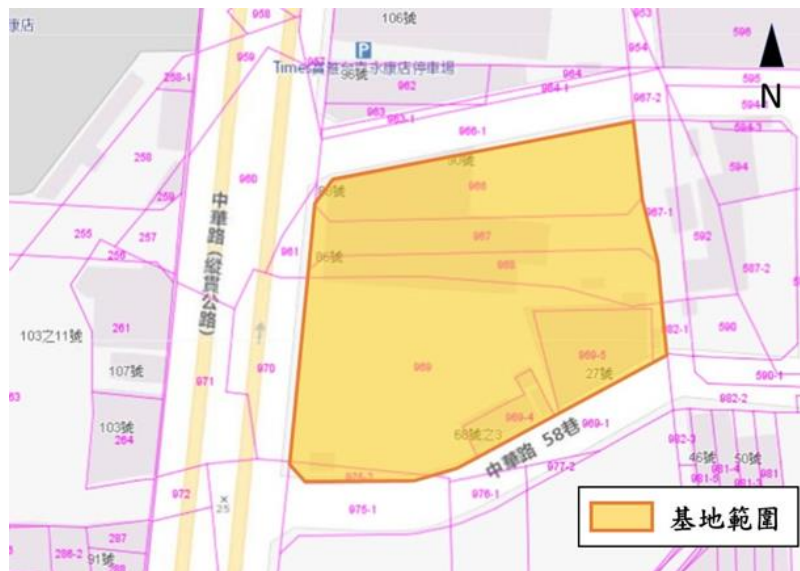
康店
958
106號
953
596
954
Times 台南永康店停車場
96號
959
258-1
964
964-1
595
N
594
962
963
963-1
967-2
966-1
594-1
258
90號
960
966
594
259
967-1
中華路（縱貫公路）
967
592
255
257
256
961
96號
968
587-2
261
590
103之11號
982-1
969-5
969
27號
107號
971
970
590-1
63
982-2
969-4
103號
264
68號之3
969-1
中華路 58巷
982-3
46號
50號
977-2
981-4
981
975-2
972
976-1
25
975-1
287
286-2
91號
基地範圍